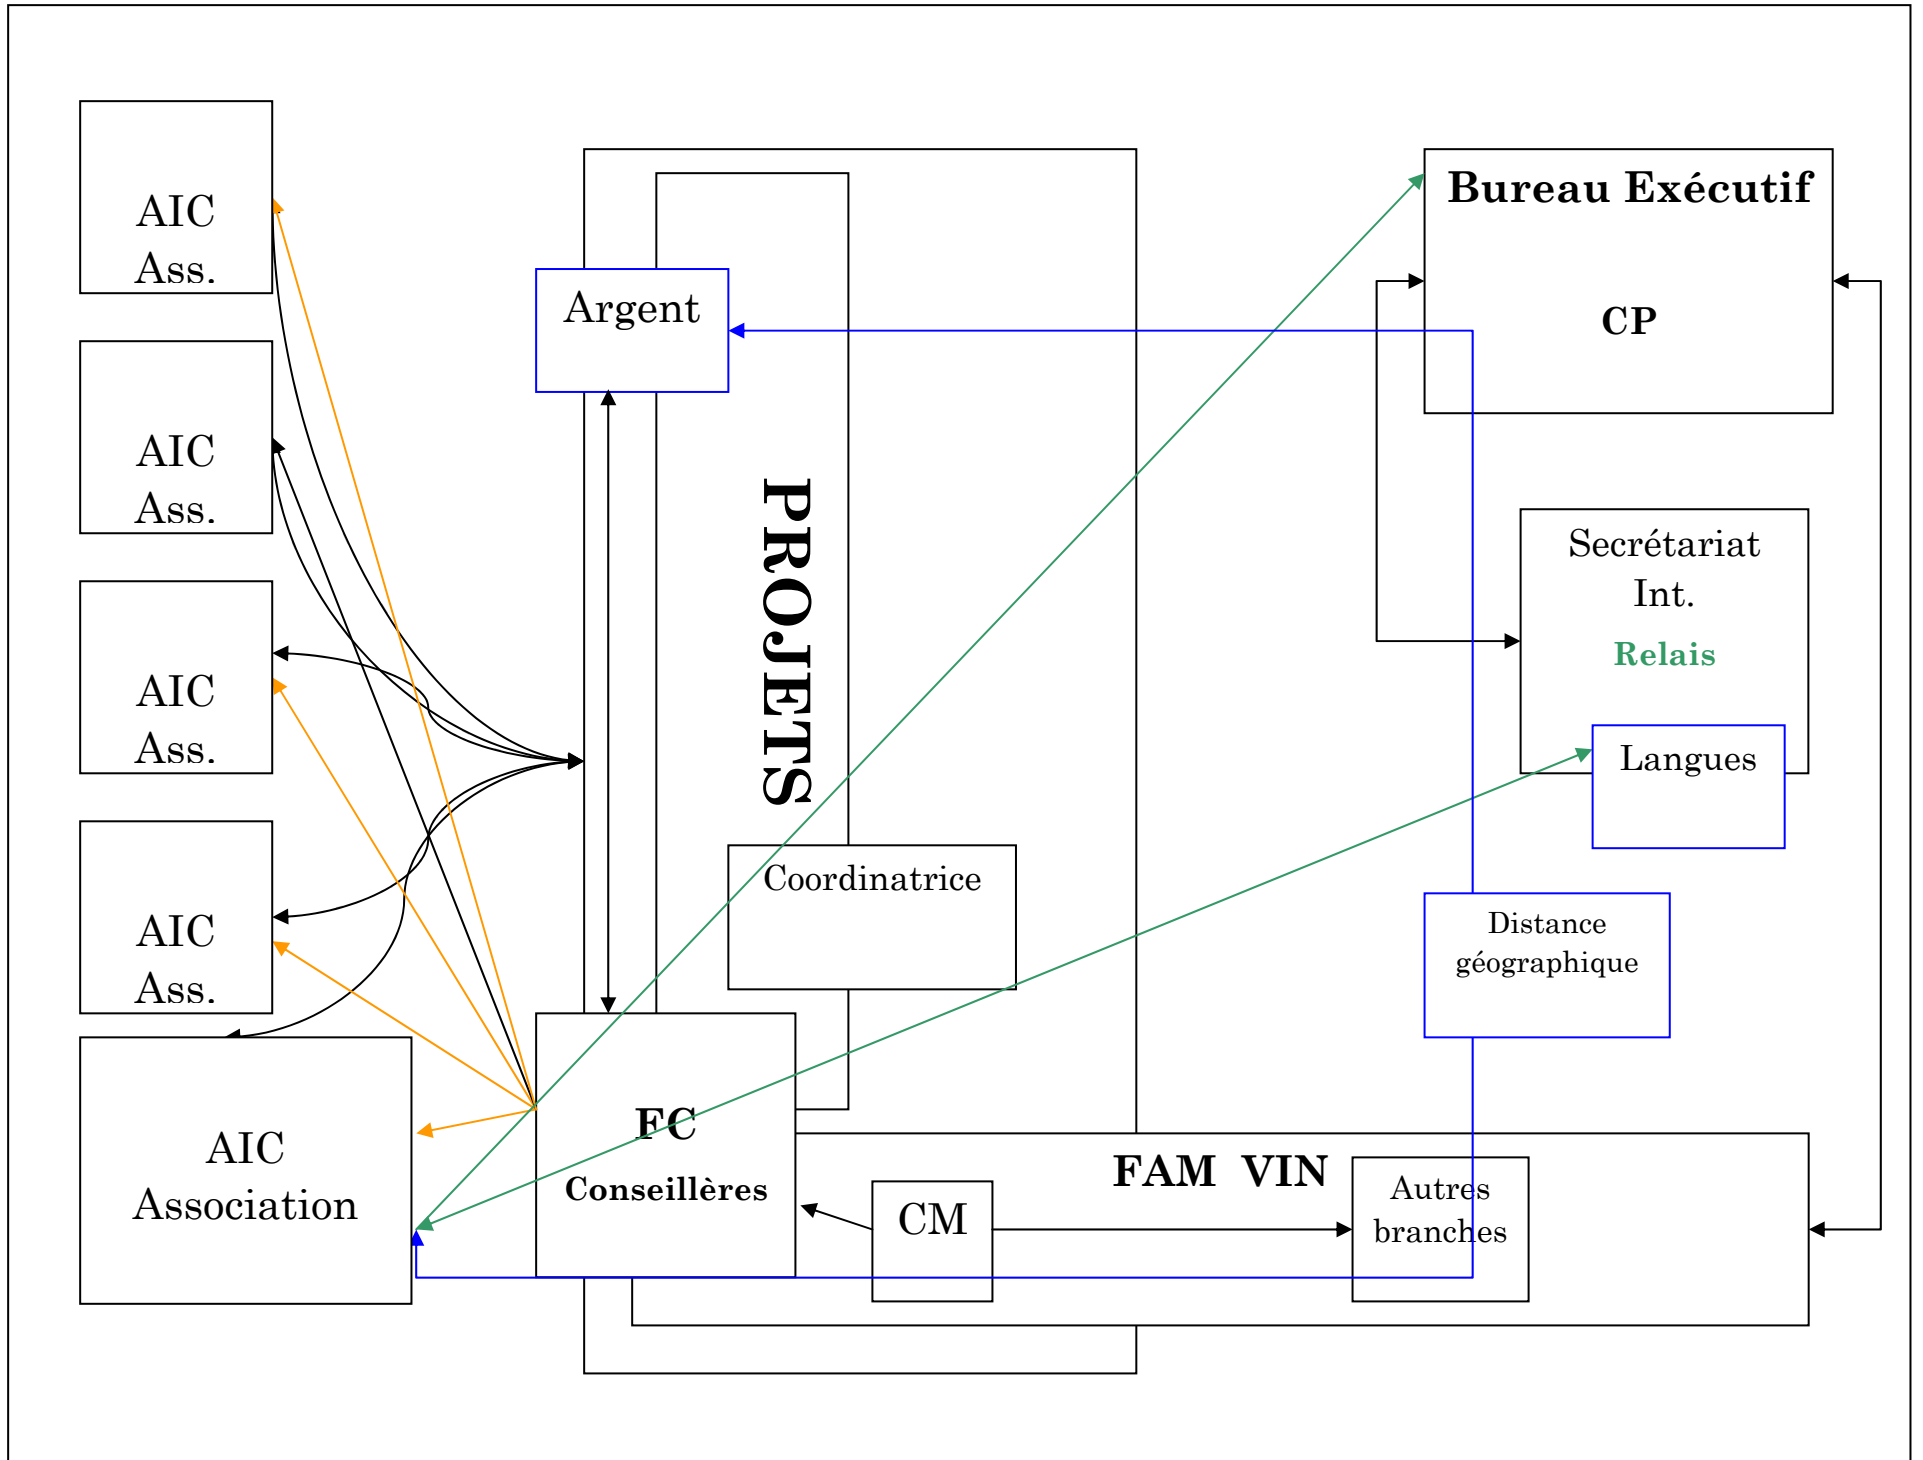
AIC
Ass.

AIC
Ass.

AIC
Ass.

AIC
Ass.

AIC
Association

Argent

PROJETS

Coordinatrice

FC
Conseillères

Bureau Exécutif

CP

Secrétariat
Int.
Relais

Langues

Distance
géographique

FAM VIN

CM

Autres
branches